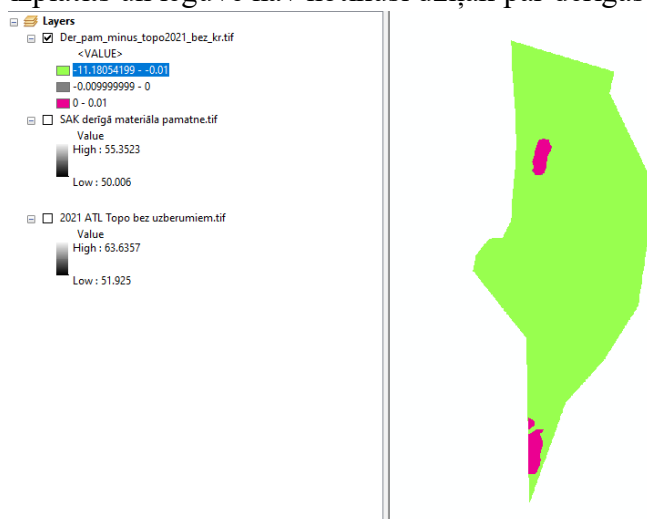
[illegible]

Layers
Der_pam_minus_topo2021_bez_kr.tif
<VALUE>
-11.18054199 - -0.01
-0.009999999 - 0
0 - 0.01
SAK derīgā materiāla pamatne.tif
Value
High : 55.3523
Low : 50.006
2021 ATL Topo bez uzberumiem.tif
Value
High : 63.6357
Low : 51.925